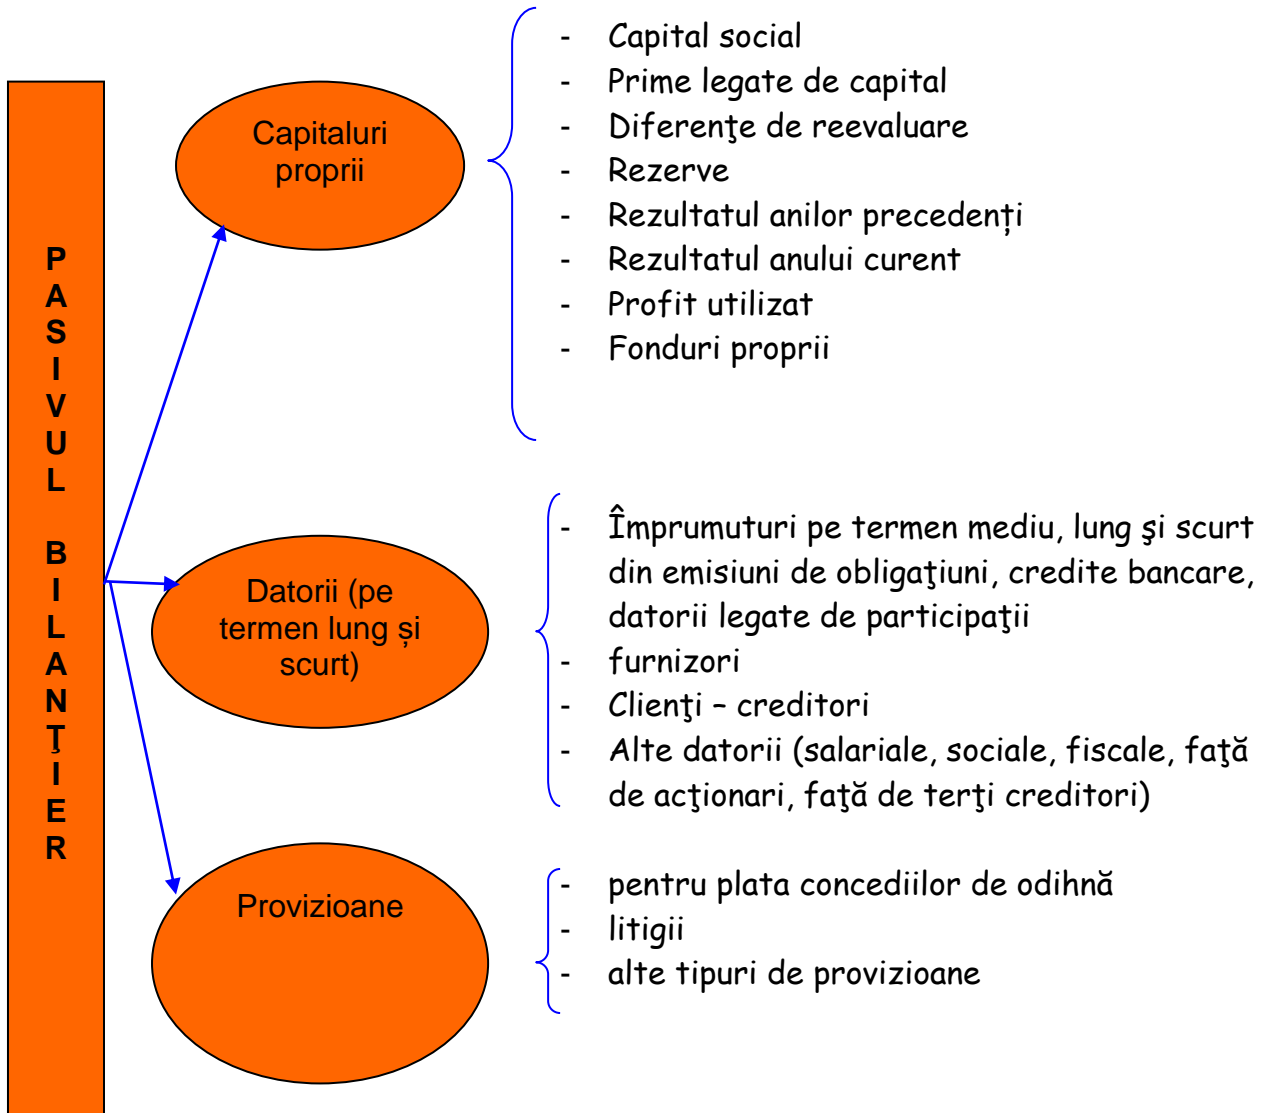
PASIVUL BILANŢIER

Capitaluri proprii

- Capital social
- Prime legate de capital
- Diferenţe de reevaluare
- Rezerve
- Rezultatul anilor precedenți
- Rezultatul anului curent
- Profit utilizat
- Fonduri proprii

Datorii (pe termen lung și scurt)

- Împrumuturi pe termen mediu, lung şi scurt din emisiuni de obligaţiuni, credite bancare, datorii legate de participaţii
- furnizori
- Clienţi – creditori
- Alte datorii (salariale, sociale, fiscale, faţă de acţionari, faţă de terţi creditori)

Provizioane

- pentru plata concediilor de odihnă
- litigii
- alte tipuri de provizioane